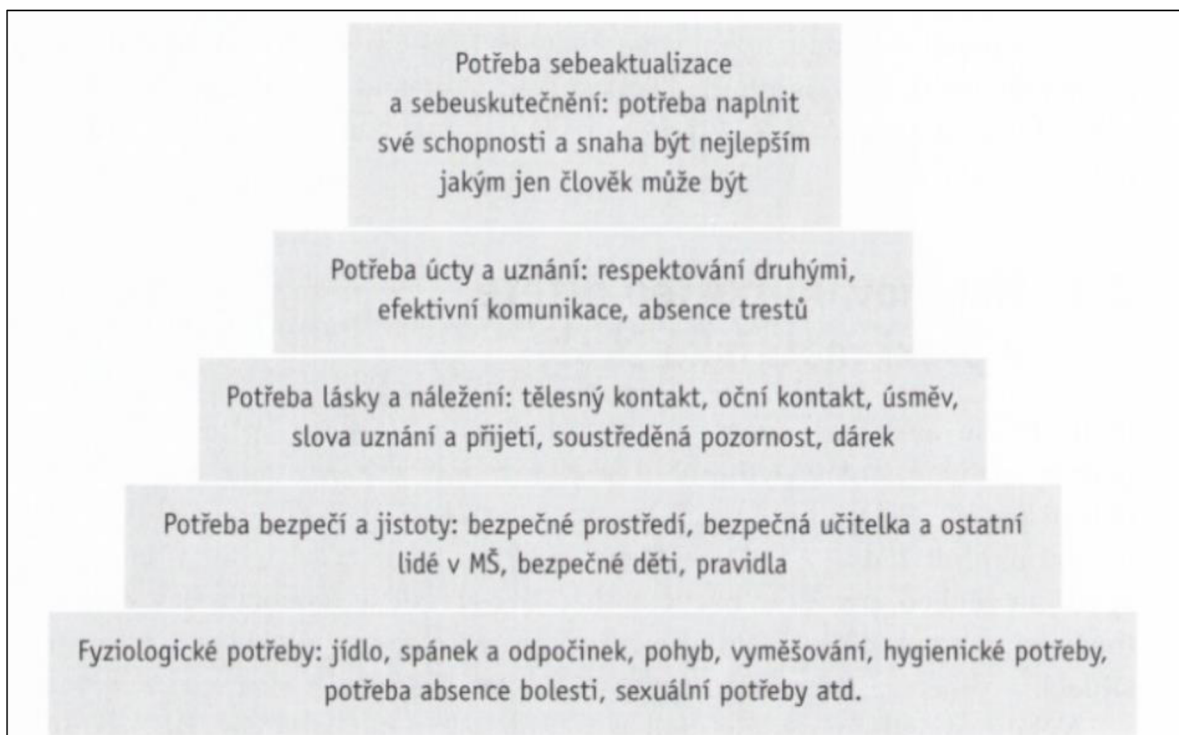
Potřeba sebeaktualizace a sebeuskutečnění: potřeba naplnit své schopnosti a snaha být nejlepším jakým jen člověk může být

Potřeba úcty a uznání: respektování druhými, efektivní komunikace, absence trestů

Potřeba lásky a náležení: tělesný kontakt, oční kontakt, úsměv, slova uznání a přijetí, soustředěná pozornost, dárek

Potřeba bezpečí a jistoty: bezpečné prostředí, bezpečná učitelka a ostatní lidé v MŠ, bezpečné děti, pravidla

Fyziologické potřeby: jídlo, spánek a odpočinek, pohyb, vyměšování, hygienické potřeby, potřeba absence bolesti, sexuální potřeby atd.